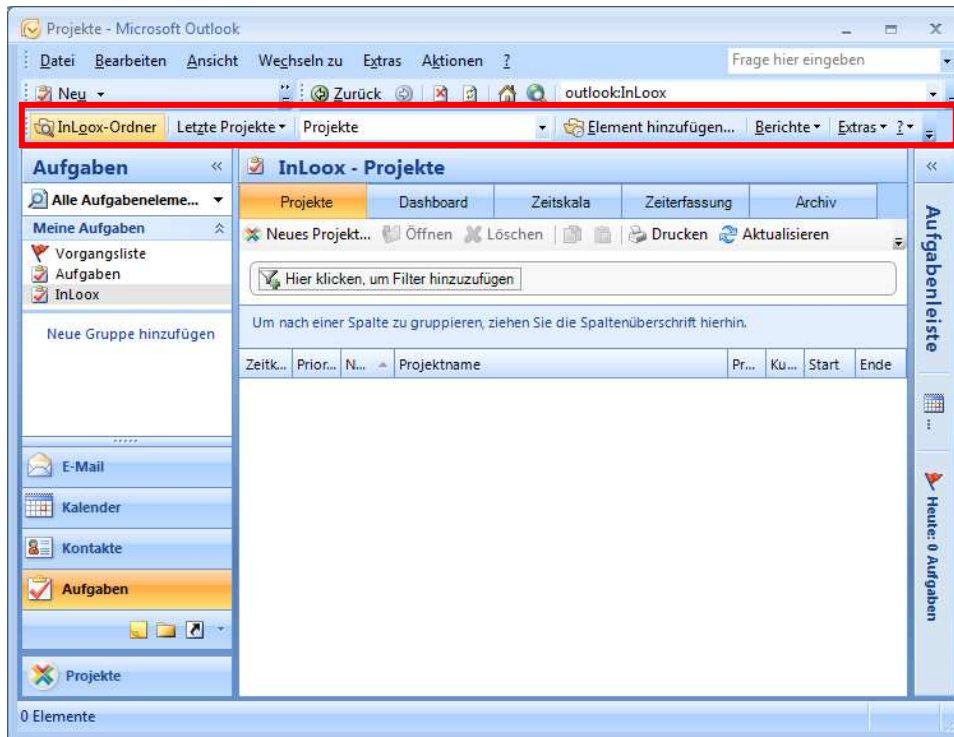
Projekte - Microsoft Outlook

Datei Bearbeiten Ansicht Wechseln zu Extras Aktionen ?

Frage hier eingeben

Neu

Zurück

outlook:InLoox

InLoox-Ordner Letzte Projekte Projekte Element hinzufügen... Berichte Extras ?

Aufgaben

Alle Aufgabeneleme...

Meine Aufgaben

Vorgangsliste
Aufgaben
InLoox

Neue Gruppe hinzufügen

E-Mail

Kalender

Kontakte

Aufgaben

Projekte

InLoox - Projekte

| Projekte | Dashboard | Zeitskala | Zeiterfassung | Archiv |
|---|---|---|---|---|

Neues Projekt... Öffnen Löschen Drucken Aktualisieren

Hier klicken, um Filter hinzuzufügen

Um nach einer Spalte zu gruppieren, ziehen Sie die Spaltenüberschrift hierhin.

| Zeitk... | Prior... | N... | Projektname | Pr... | Ku... | Start | Ende |
|---|---|---|---|---|---|---|---|

Aufgabenleiste

Heute: 0 Aufgaben

0 Elemente